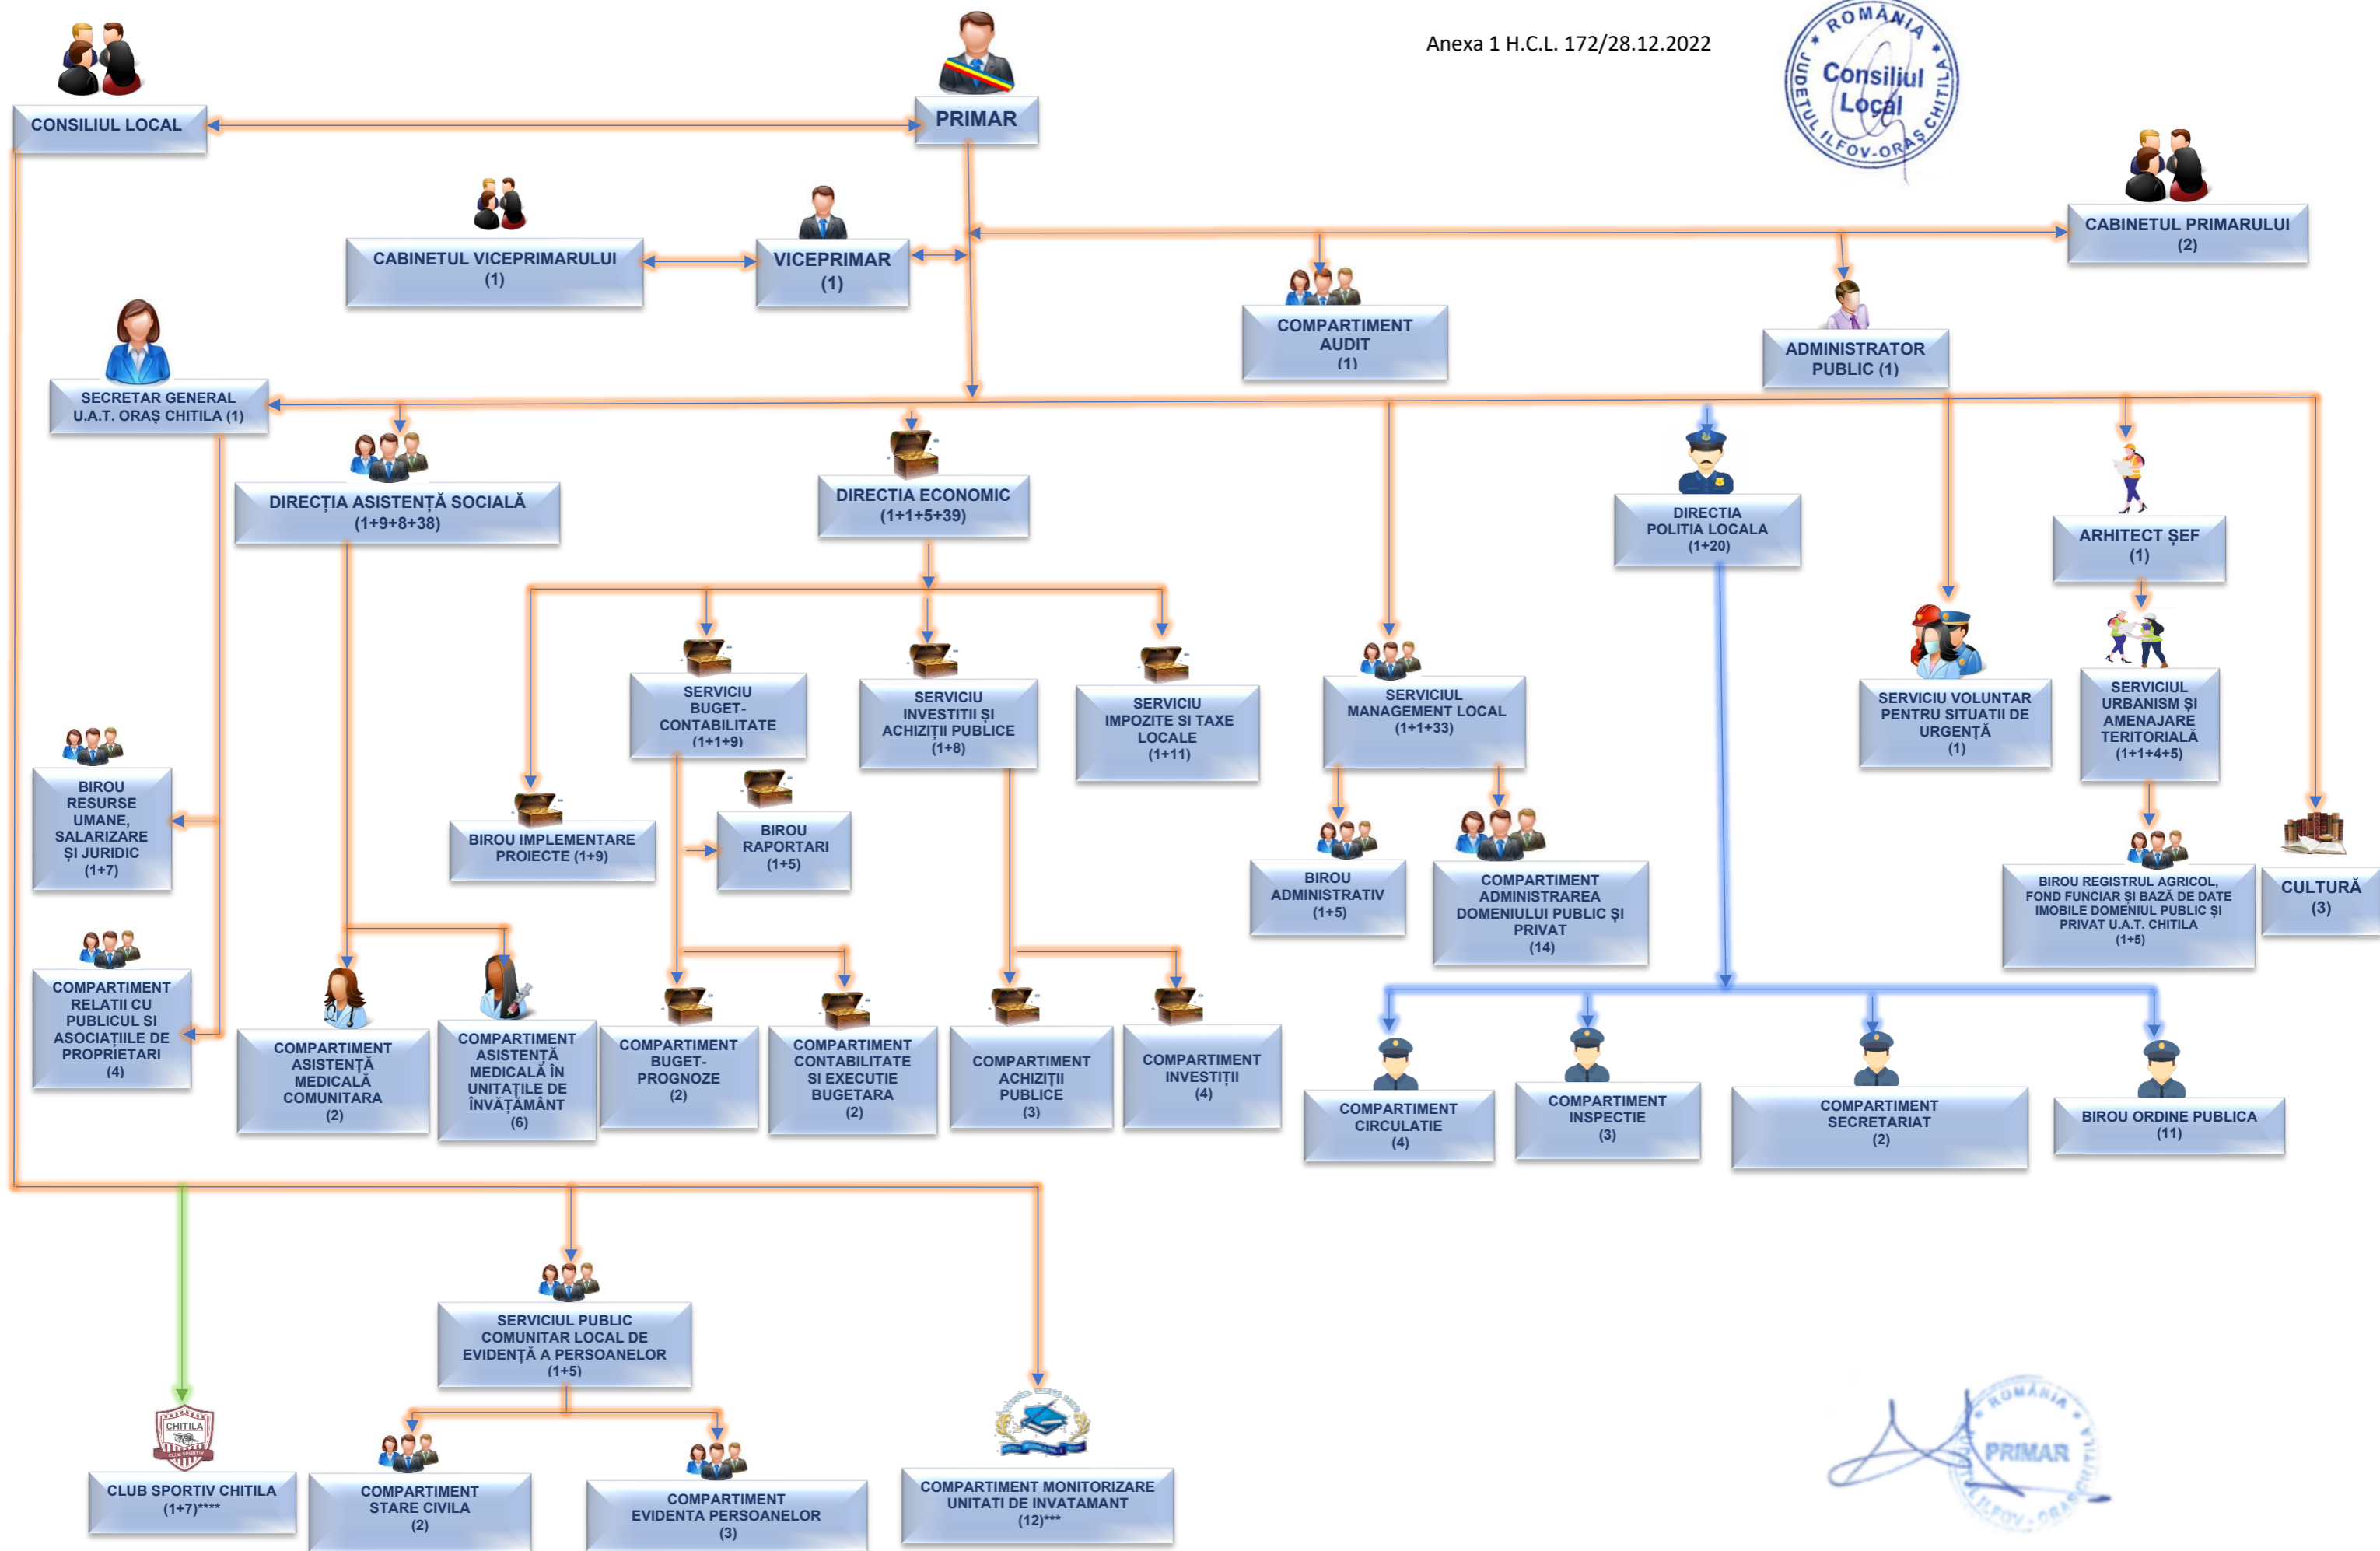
Anexa 1 H.C.L. 172/28.12.2022

ROMÂNIA
Consiliul Local
JUDEȚUL ILFOV-ORAȘ CHITILA

CONSILIUL LOCAL

PRIMAR

CABINETUL VICEPRIMARULUI (1)

VICEPRIMAR (1)

CABINETUL PRIMARULUI (2)

COMPARTIMENT AUDIT (1)

ADMINISTRATOR PUBLIC (1)

SECRETAR GENERAL U.A.T. ORAȘ CHITILA (1)

DIRECȚIA ASISTENȚĂ SOCIALĂ (1+9+8+38)

DIRECTIA ECONOMIC (1+1+5+39)

DIRECTIA POLITIA LOCALA (1+20)

ARHITECT ȘEF (1)

SERVICIU BUGET-CONTABILITATE (1+1+9)

SERVICIU INVESTITII ȘI ACHIZIȚII PUBLICE (1+8)

SERVICIU IMPOZITE SI TAXE LOCALE (1+11)

SERVICIUL MANAGEMENT LOCAL (1+1+33)

SERVICIU VOLUNTAR PENTRU SITUATII DE URGENȚĂ (1)

SERVICIUL URBANISM ȘI AMENAJARE TERITORIALĂ (1+1+4+5)

BIROU RESURSE UMANE, SALARIZARE ȘI JURIDIC (1+7)

BIROU IMPLEMENTARE PROIECTE (1+9)

BIROU RAPORTARI (1+5)

BIROU ADMINISTRATIV (1+5)

COMPARTIMENT ADMINISTRAREA DOMENIULUI PUBLIC ȘI PRIVAT (14)

BIROU REGISTRUL AGRICOL, FOND FUNCIAR ȘI BAZĂ DE DATE IMOBILE DOMENIUL PUBLIC ȘI PRIVAT U.A.T. CHITILA (1+5)

CULTURĂ (3)

COMPARTIMENT RELATII CU PUBLICUL SI ASOCIAȚIILE DE PROPRIETARI (4)

COMPARTIMENT ASISTENȚĂ MEDICALĂ COMUNITARA (2)

COMPARTIMENT ASISTENȚĂ MEDICALĂ ÎN UNITAȚILE DE ÎNVĂȚĂMÂNT (6)

COMPARTIMENT BUGET-PROGNOZE (2)

COMPARTIMENT CONTABILITATE SI EXECUTIE BUGETARA (2)

COMPARTIMENT ACHIZIȚII PUBLICE (3)

COMPARTIMENT INVESTIȚII (4)

COMPARTIMENT CIRCULATIE (4)

COMPARTIMENT INSPECTIE (3)

COMPARTIMENT SECRETARIAT (2)

BIROU ORDINE PUBLICA (11)

SERVICIUL PUBLIC COMUNITAR LOCAL DE EVIDENȚĂ A PERSOANELOR (1+5)

CHITILA

CLUB SPORTIV CHITILA (1+7)****

COMPARTIMENT STARE CIVILA (2)

COMPARTIMENT EVIDENTA PERSOANELOR (3)

COMPARTIMENT MONITORIZARE UNITATI DE INVATAMANT (12)***

ROMÂNIA
PRIMAR
ILFOV-ORAȘ CHITILA